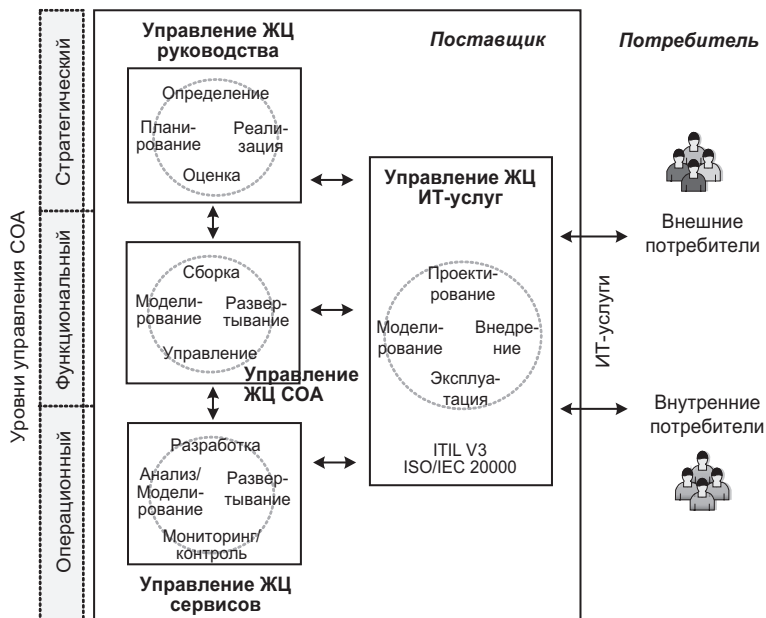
Уровни управления СОА

Стратегический

Функциональный

Операционный

Управление ЖЦ руководства

Поставщик

Потребитель

Определение

Планирование

Реализация

Оценка

Управление ЖЦ ИТ-услуг

Внешние потребители

Сборка

Моделирование

Развертывание

Управление

Проектирование

Моделирование

Внедрение

Эксплуатация

ИТ-услуги

Управление ЖЦ СОА

Внутренние потребители

Разработка

Анализ/Моделирование

Развертывание

Мониторинг/контроль

ITIL V3
ISO/IEC 20000

Управление ЖЦ сервисов